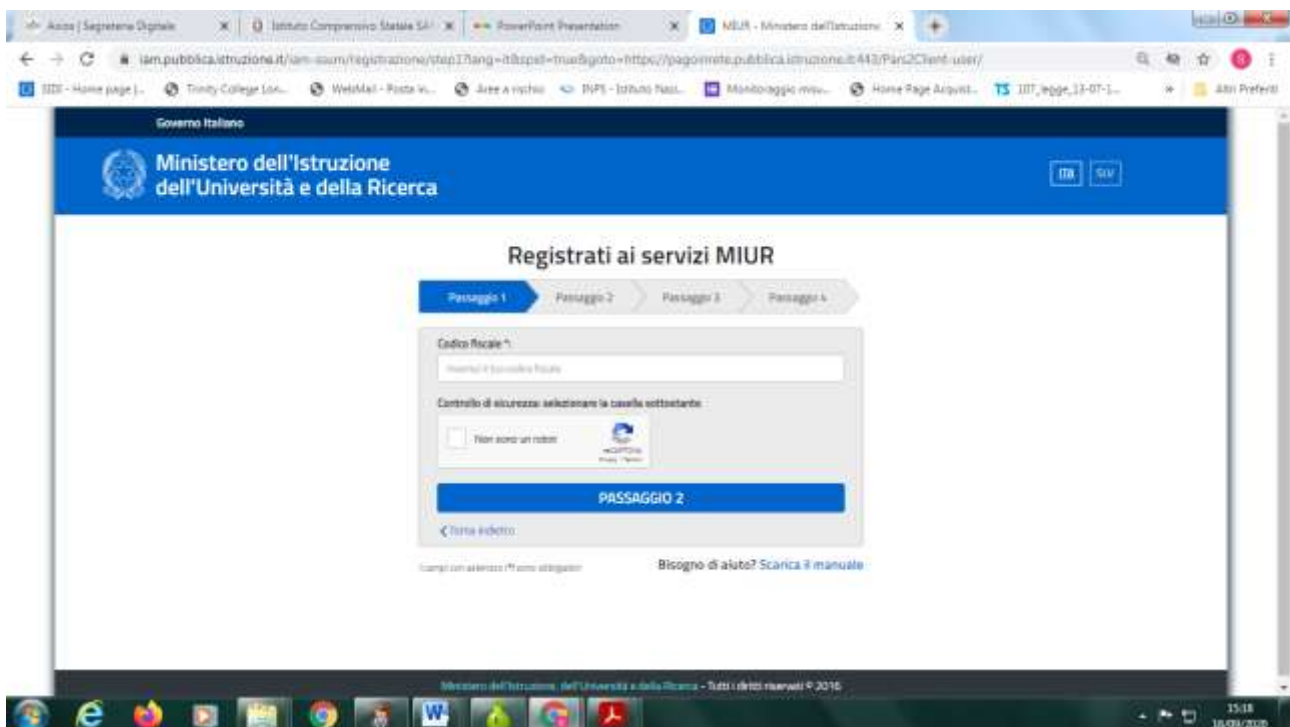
Axios | Segreteria Digitale | Istituto Comprensivo Statale SA | PowerPoint Presentation | MIUR - Ministero dell'Istruzione

iam.pubblica.istruzione.it/iam-ssum/registrazione/step1?lang=it&spid=true&goto=https://pagoinrete.pubblica.istruzione.it:443/Pars2Client-user/

SIDI - Home page | Trinity College Lon... | WebMail - Posta in... | Aree a rischio | INPS - Istituto Nazi... | Monitoraggio misu... | Home Page Acquist... | 107_legge_13-07-1... | Altri Preferiti

Governo Italiano

Ministero dell'Istruzione dell'Università e della Ricerca

ITA | SLV

Registrati ai servizi MIUR

Passaggio 1 | Passaggio 2 | Passaggio 3 | Passaggio 4

Codice fiscale *:

Inserisci il tuo codice fiscale

Controllo di sicurezza: selezionare la casella sottostante

Non sono un robot

reCAPTCHA
Privacy - Termini

PASSAGGIO 2

Torna indietro

I campi con asterisco (*) sono obbligatori

Bisogno di aiuto? Scarica il manuale

Ministero dell'Istruzione, dell'Università e della Ricerca - Tutti i diritti riservati © 2016

15:18
16/09/2020